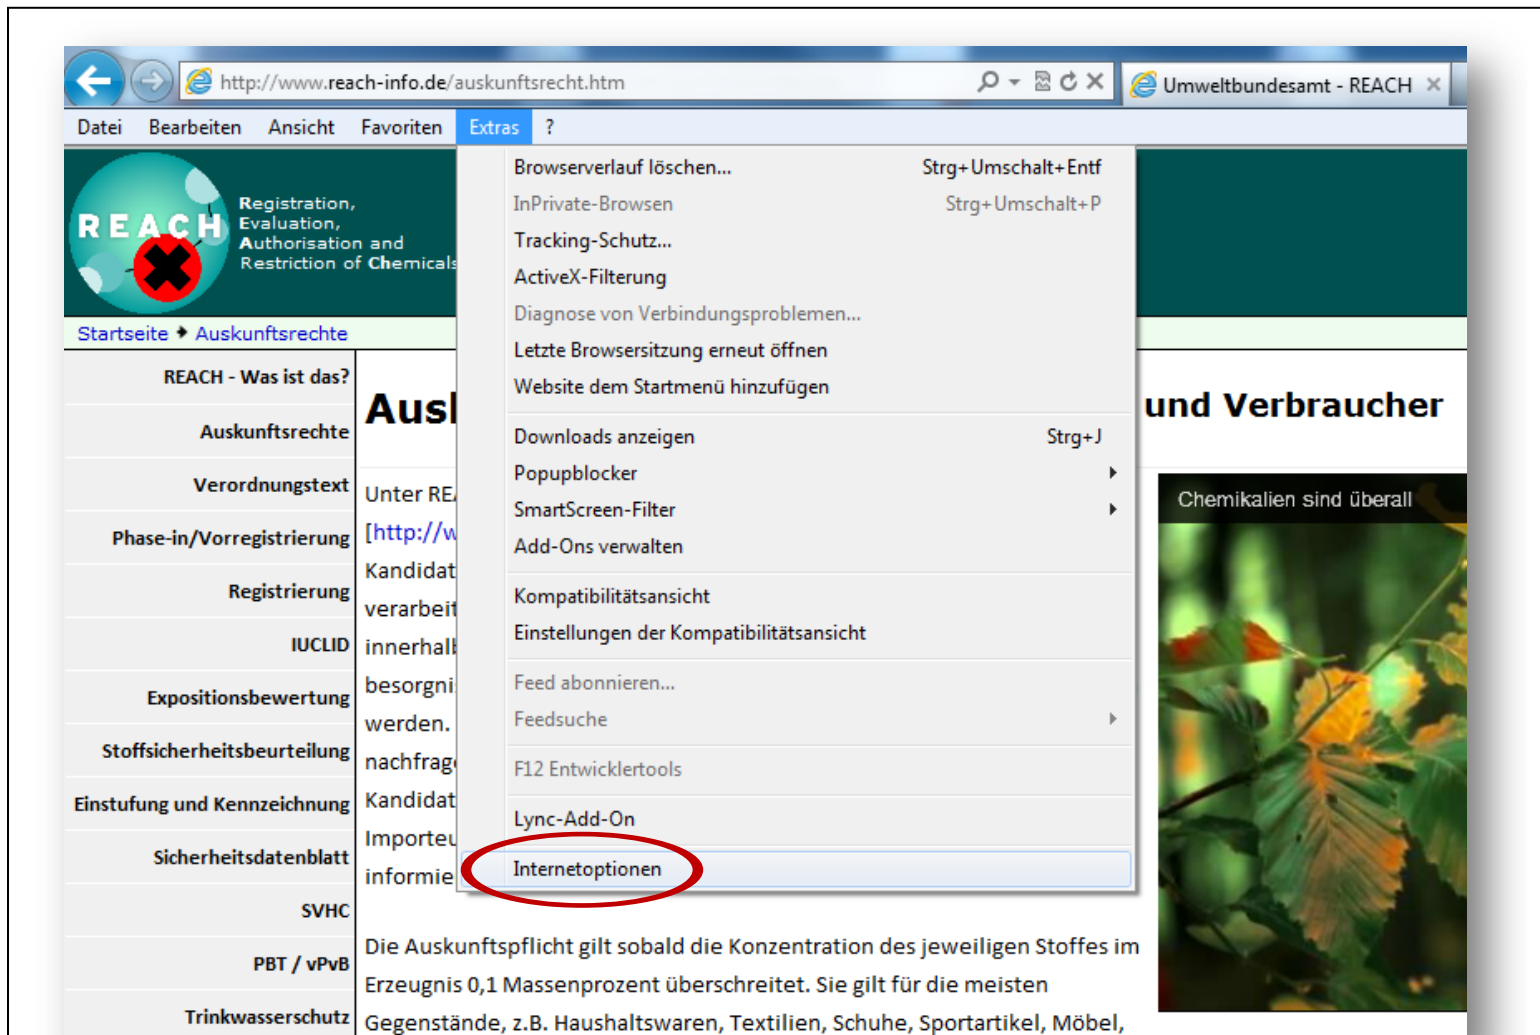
http://www.reach-info.de/auskunftsrecht.htm

Umweltbundesamt - REACH

Datei Bearbeiten Ansicht Favoriten Extras ?

REACH Registration, Evaluation, Authorisation and Restriction of Chemicals

Startseite Auskunftsrechte

REACH - Was ist das?
Auskunftsrechte
Verordnungstext
Phase-in/Vorregistrierung
Registrierung
IUCLID
Expositionsbewertung
Stoffsicherheitsbeurteilung
Einstufung und Kennzeichnung
Sicherheitsdatenblatt
SVHC
PBT / vPvB
Trinkwasserschutz

Ausk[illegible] und Verbraucher

Unter RE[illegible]
[http://w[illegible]
Kandidat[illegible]
verarbeit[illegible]
innerhalb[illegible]
besorgni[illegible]
werden.
nachfrag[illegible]
Kandidat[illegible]
Importeu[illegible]
informie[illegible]

Browserverlauf löschen... Strg+Umschalt+Entf
InPrivate-Browsen Strg+Umschalt+P
Tracking-Schutz...
ActiveX-Filterung
Diagnose von Verbindungsproblemen...
Letzte Browsersitzung erneut öffnen
Website dem Startmenü hinzufügen
Downloads anzeigen Strg+J
Popupblocker
SmartScreen-Filter
Add-Ons verwalten
Kompatibilitätsansicht
Einstellungen der Kompatibilitätsansicht
Feed abonnieren...
Feedsuche
F12 Entwicklertools
Lync-Add-On
Internetoptionen

Chemikalien sind überall

Die Auskunftspflicht gilt sobald die Konzentration des jeweiligen Stoffes im Erzeugnis 0,1 Massenprozent überschreitet. Sie gilt für die meisten Gegenstände, z.B. Haushaltswaren, Textilien, Schuhe, Sportartikel, Möbel,